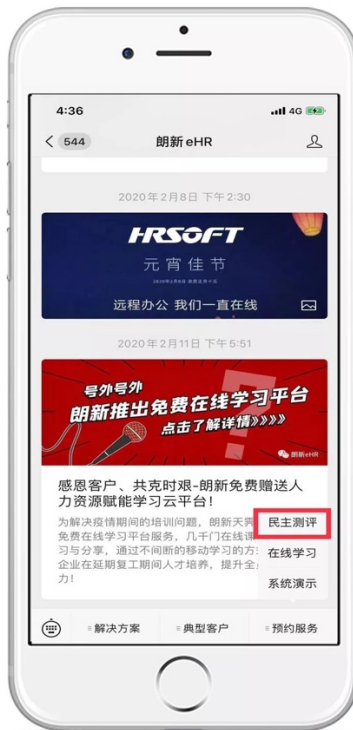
4:36
4G
544
朗新 eHR
2020年2月8日 下午 2:30
HRSOFT
元宵佳节
远程办公 我们一直在线
2020年2月11日 下午 5:51
号外号外
朗新推出免费在线学习平台
点击了解详情》》》
朗新eHR
感恩客户、共克时艰-朗新免费赠送人力资源赋能学习云平台!
为解决疫情期间的培训问题，朗新天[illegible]免费在线学习平台服务，几千门在线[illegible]习与分享，通过不间断的移动学习的方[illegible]企业在延期复工期间人才培养，提升企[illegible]
民主测评
在线学习
系统演示
解决方案
典型客户
预约服务